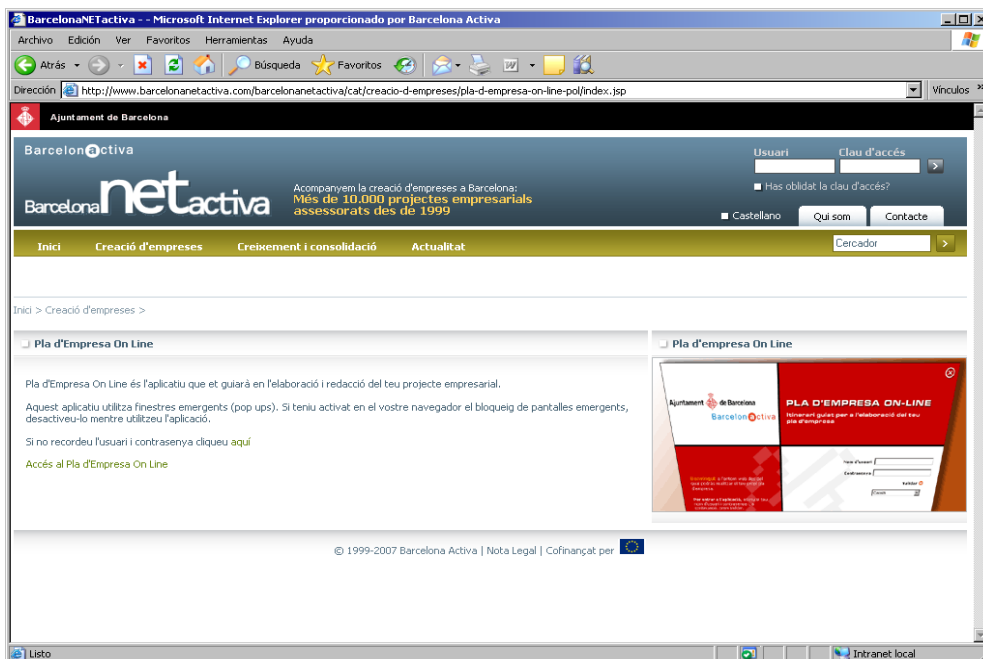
BarcelonaNETactiva - - Microsoft Internet Explorer proporcionado por Barcelona Activa

Archivo Edición Ver Favoritos Herramientas Ayuda

Atrás Búsqueda Favoritos

Dirección http://www.barcelonanetactiva.com/barcelonanetactiva/cat/creacio-d-empreses/pla-d-empresa-on-line-pol/index.jsp

Vínculos

Ajuntament de Barcelona

Barcelona Activa

Barcelona NETactiva

Acompanyem la creació d'empreses a Barcelona:
Més de 10.000 projectes empresarials assessorats des de 1999

Usuari Clau d'accés

Has oblidat la clau d'accés?

Castellano Qui som Contacte

Inici Creació d'empreses Creixement i consolidació Actualitat

Cercador

Inici > Creació d'empreses >

Pla d'Empresa On Line

Pla d'Empresa On Line és l'aplicatiu que et guiarà en l'elaboració i redacció del teu projecte empresarial.

Aquest aplicatiu utilitza finestres emergents (pop ups). Si teniu activat en el vostre navegador el bloqueig de pantalles emergents, desactiveu-lo mentre utilitzeu l'aplicació.

Si no recordeu l'usuari i contrasenya cliqueu aquí

Accés al Pla d'Empresa On Line

Pla d'empresa On Line

Ajuntament de Barcelona

Barcelona Activa

PLA D'EMPRESA ON-LINE

Itinerari guiat per a l'elaboració del teu pla d'empresa

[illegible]

© 1999-2007 Barcelona Activa | Nota Legal | Cofinançat per

Listo

Intranet local